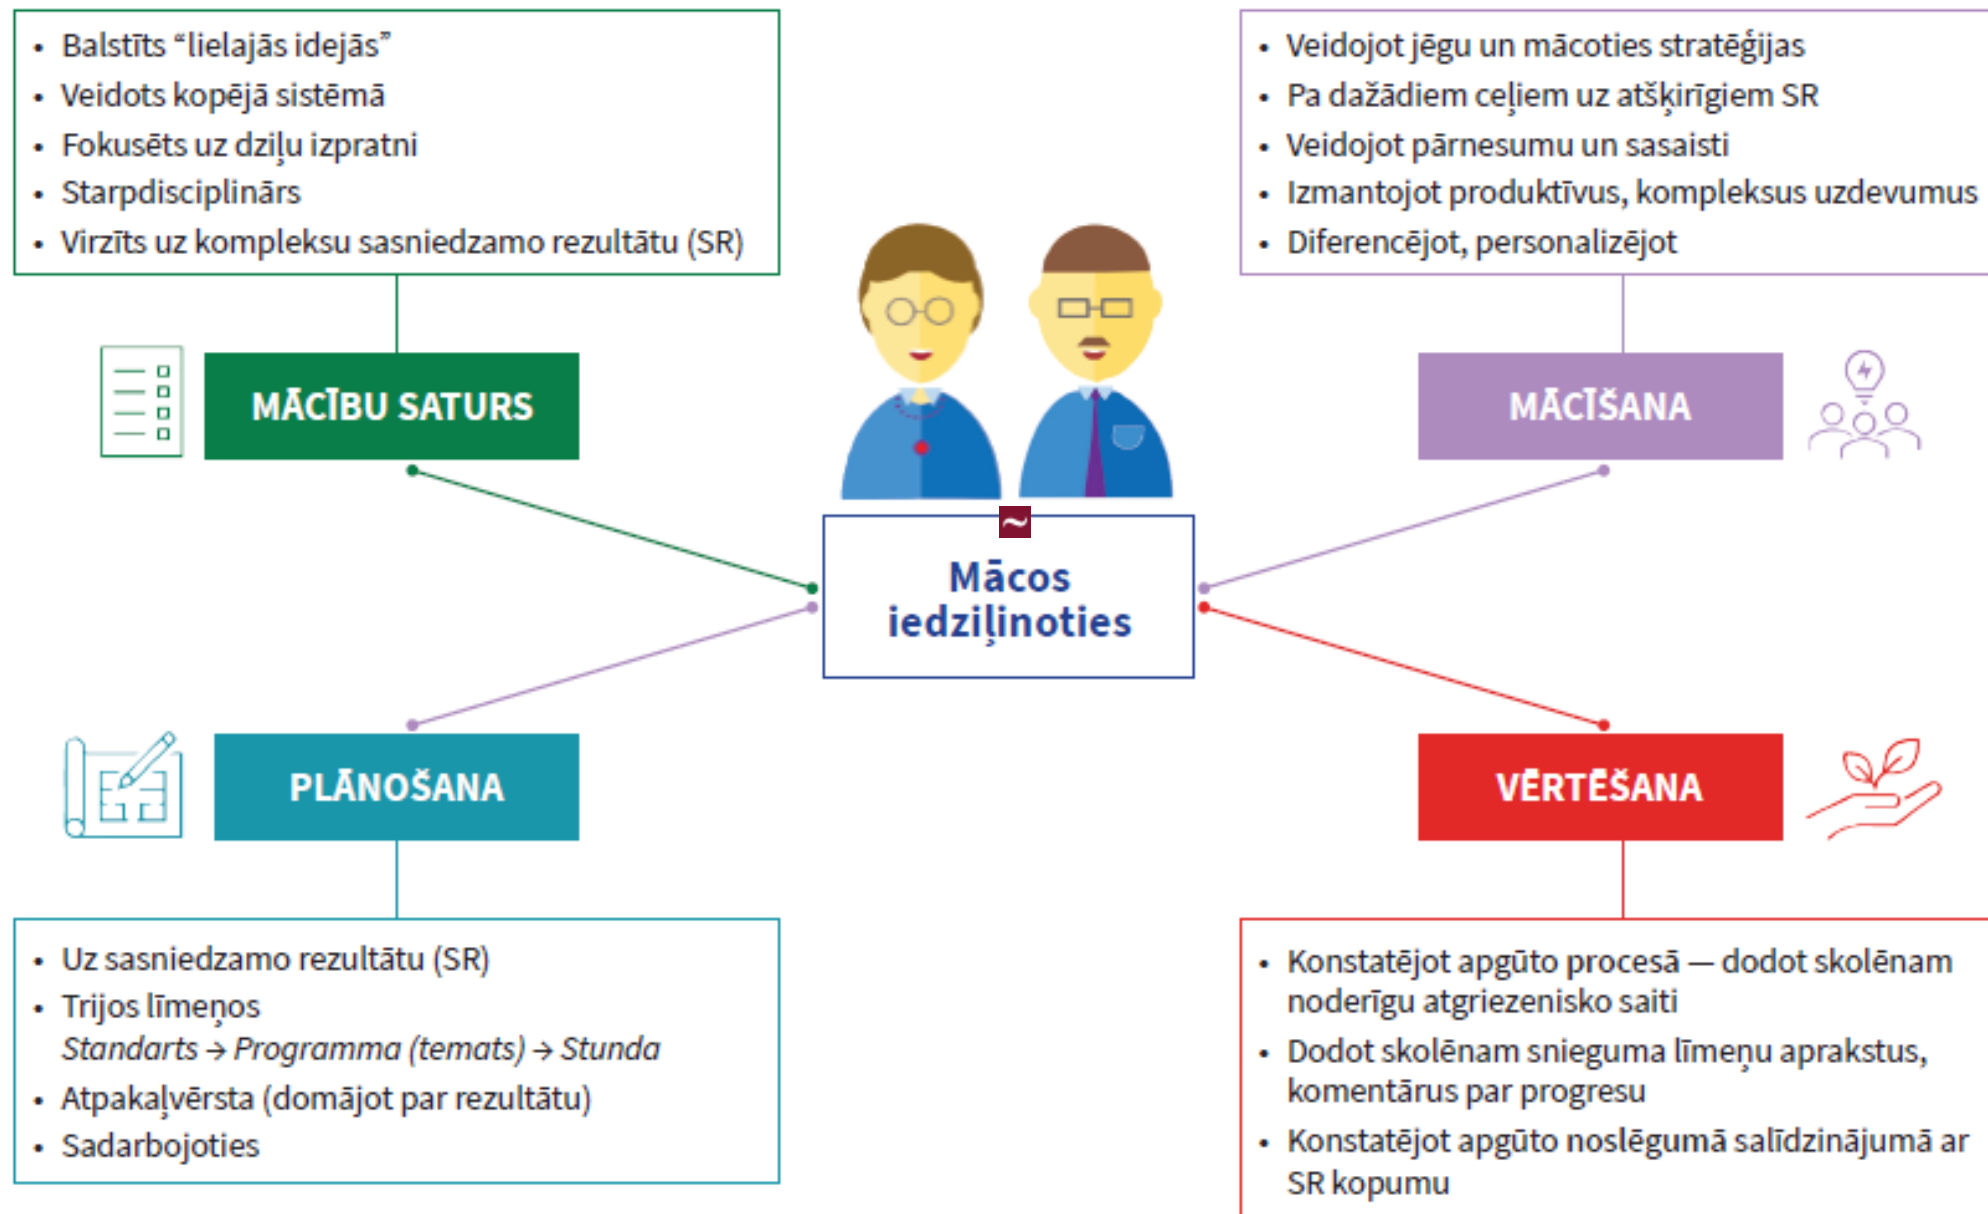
- Balstīts “lielajās idejās”
- Veidots kopējā sistēmā
- Fokusēts uz dziļu izpratni
- Starpdisciplinārs
- Virzīts uz kompleksu sasniedzamo rezultātu (SR)

- Veidojot jēgu un mācoties stratēģijas
- Pa dažādiem ceļiem uz atšķirīgiem SR
- Veidojot pārnesumu un sasaisti
- Izmantojot produktīvus, kompleksus uzdevumus
- Diferencējot, personalizējot

MĀCĪBU SATURS

MĀCĪŠANA

~

Mācos iedziļinoties

PLĀNOŠANA

VĒRTĒŠANA

- Uz sasniedzamo rezultātu (SR)
- Trijos līmeņos
*Standarts → Programma (temats) → Stunda*
- Atpakaļvērsta (domājot par rezultātu)
- Sadarbojoties

- Konstatējot apgūto procesā — dodot skolēnam noderīgu atgriezenisko saiti
- Dodot skolēnam snieguma līmeņu aprakstus, komentārus par progresu
- Konstatējot apgūto noslēgumā salīdzinājumā ar SR kopumu